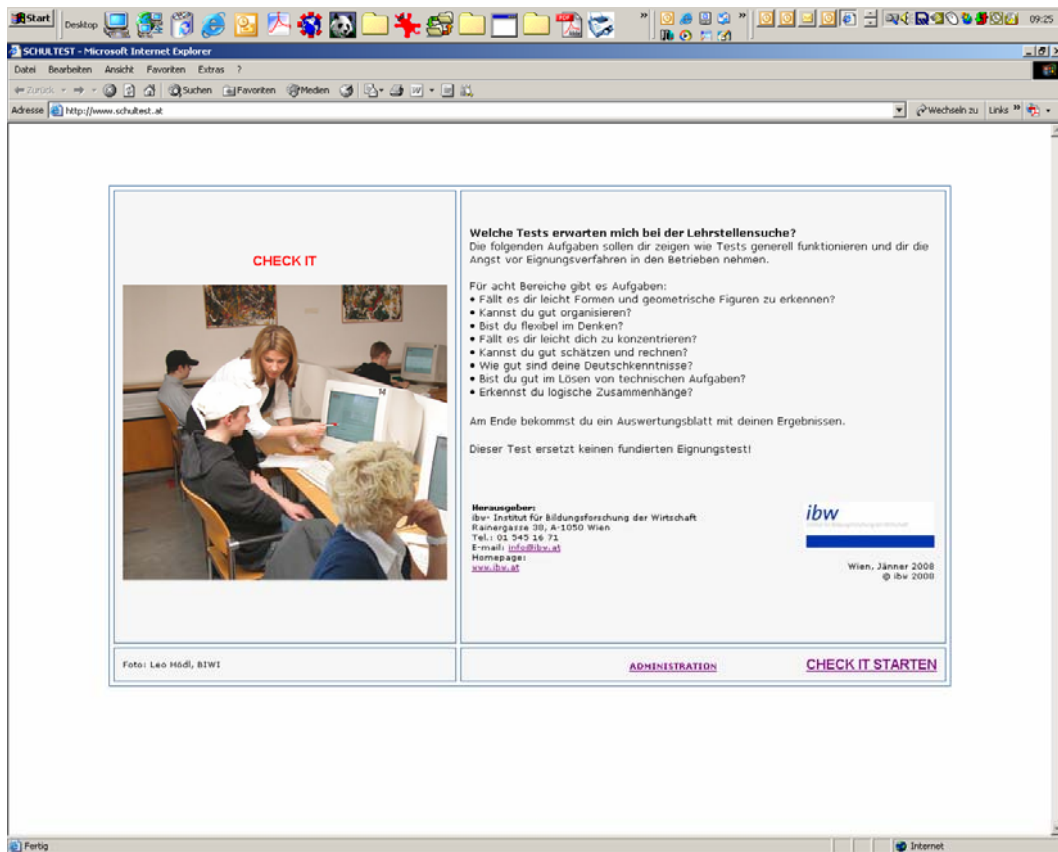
Start Desktop 09:25

SCHULTEST - Microsoft Internet Explorer

Datei Bearbeiten Ansicht Favoriten Extras ?

Zurück Suchen Favoriten Medien

Adresse http://www.schultest.at

Wechseln zu Links

CHECK IT

Welche Tests erwarten mich bei der Lehrstellensuche?
Die folgenden Aufgaben sollen dir zeigen wie Tests generell funktionieren und dir die Angst vor Eignungsverfahren in den Betrieben nehmen.

Für acht Bereiche gibt es Aufgaben:
• Fällt es dir leicht Formen und geometrische Figuren zu erkennen?
• Kannst du gut organisieren?
• Bist du flexibel im Denken?
• Fällt es dir leicht dich zu konzentrieren?
• Kannst du gut schätzen und rechnen?
• Wie gut sind deine Deutschkenntnisse?
• Bist du gut im Lösen von technischen Aufgaben?
• Erkennst du logische Zusammenhänge?

Am Ende bekommst du ein Auswertungsblatt mit deinen Ergebnissen.

Dieser Test ersetzt keinen fundierten Eignungstest!

Herausgeber:
ibw- Institut für Bildungsforschung der Wirtschaft
Rainergasse 38, A-1050 Wien
Tel.: 01 545 16 71
E-mail: info@ibw.at
Homepage:
www.ibw.at

ibw

Wien, Jänner 2008
© ibw 2008

Foto: Leo Hödl, BIWI

ADMINISTRATION

CHECK IT STARTEN

Fertig

Internet